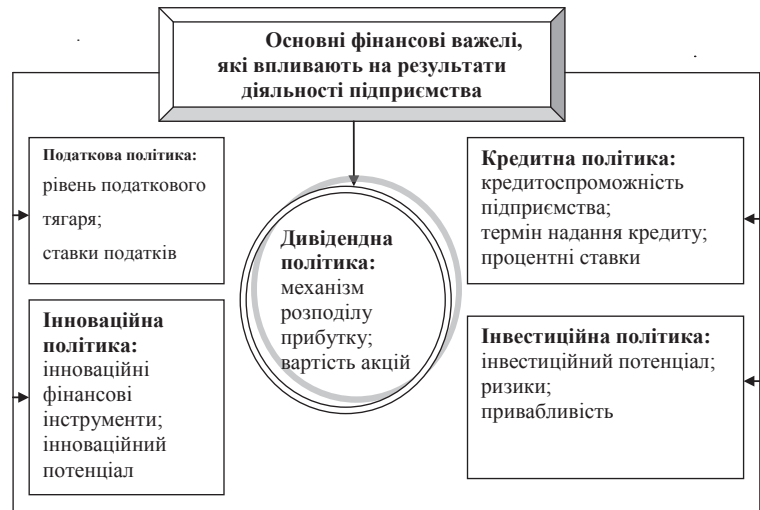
Основні фінансові важелі, які впливають на результати діяльності підприємства

Податкова політика:
рівень податкового тягаря;
ставки податків

Кредитна політика:
кредитоспроможність підприємства;
термін надання кредиту;
процентні ставки

Дивідендна політика:
механізм розподілу прибутку;
вартість акцій

Інноваційна політика:
інноваційні фінансові інструменти;
інноваційний потенціал

Инвестиційна політика:
інвестиційний потенціал;
ризики;
привабливість